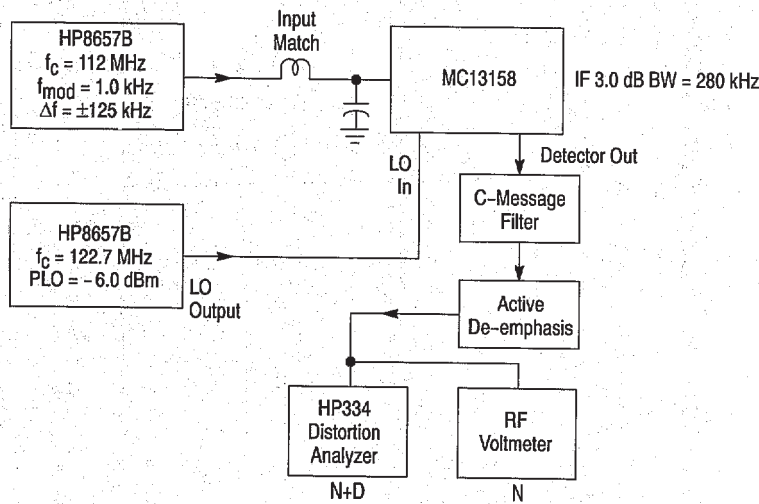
HP8657B
$f_C$ = 112 MHz
$f_{mod}$ = 1.0 kHz
$\Delta f$ = ±125 kHz

Input Match

MC13158

IF 3.0 dB BW = 280 kHz

LO In

Detector Out

C-Message Filter

HP8657B
$f_C$ = 122.7 MHz
PLO = −6.0 dBm

LO Output

Active De-emphasis

HP334 Distortion Analyzer

RF Voltmeter

N+D

N